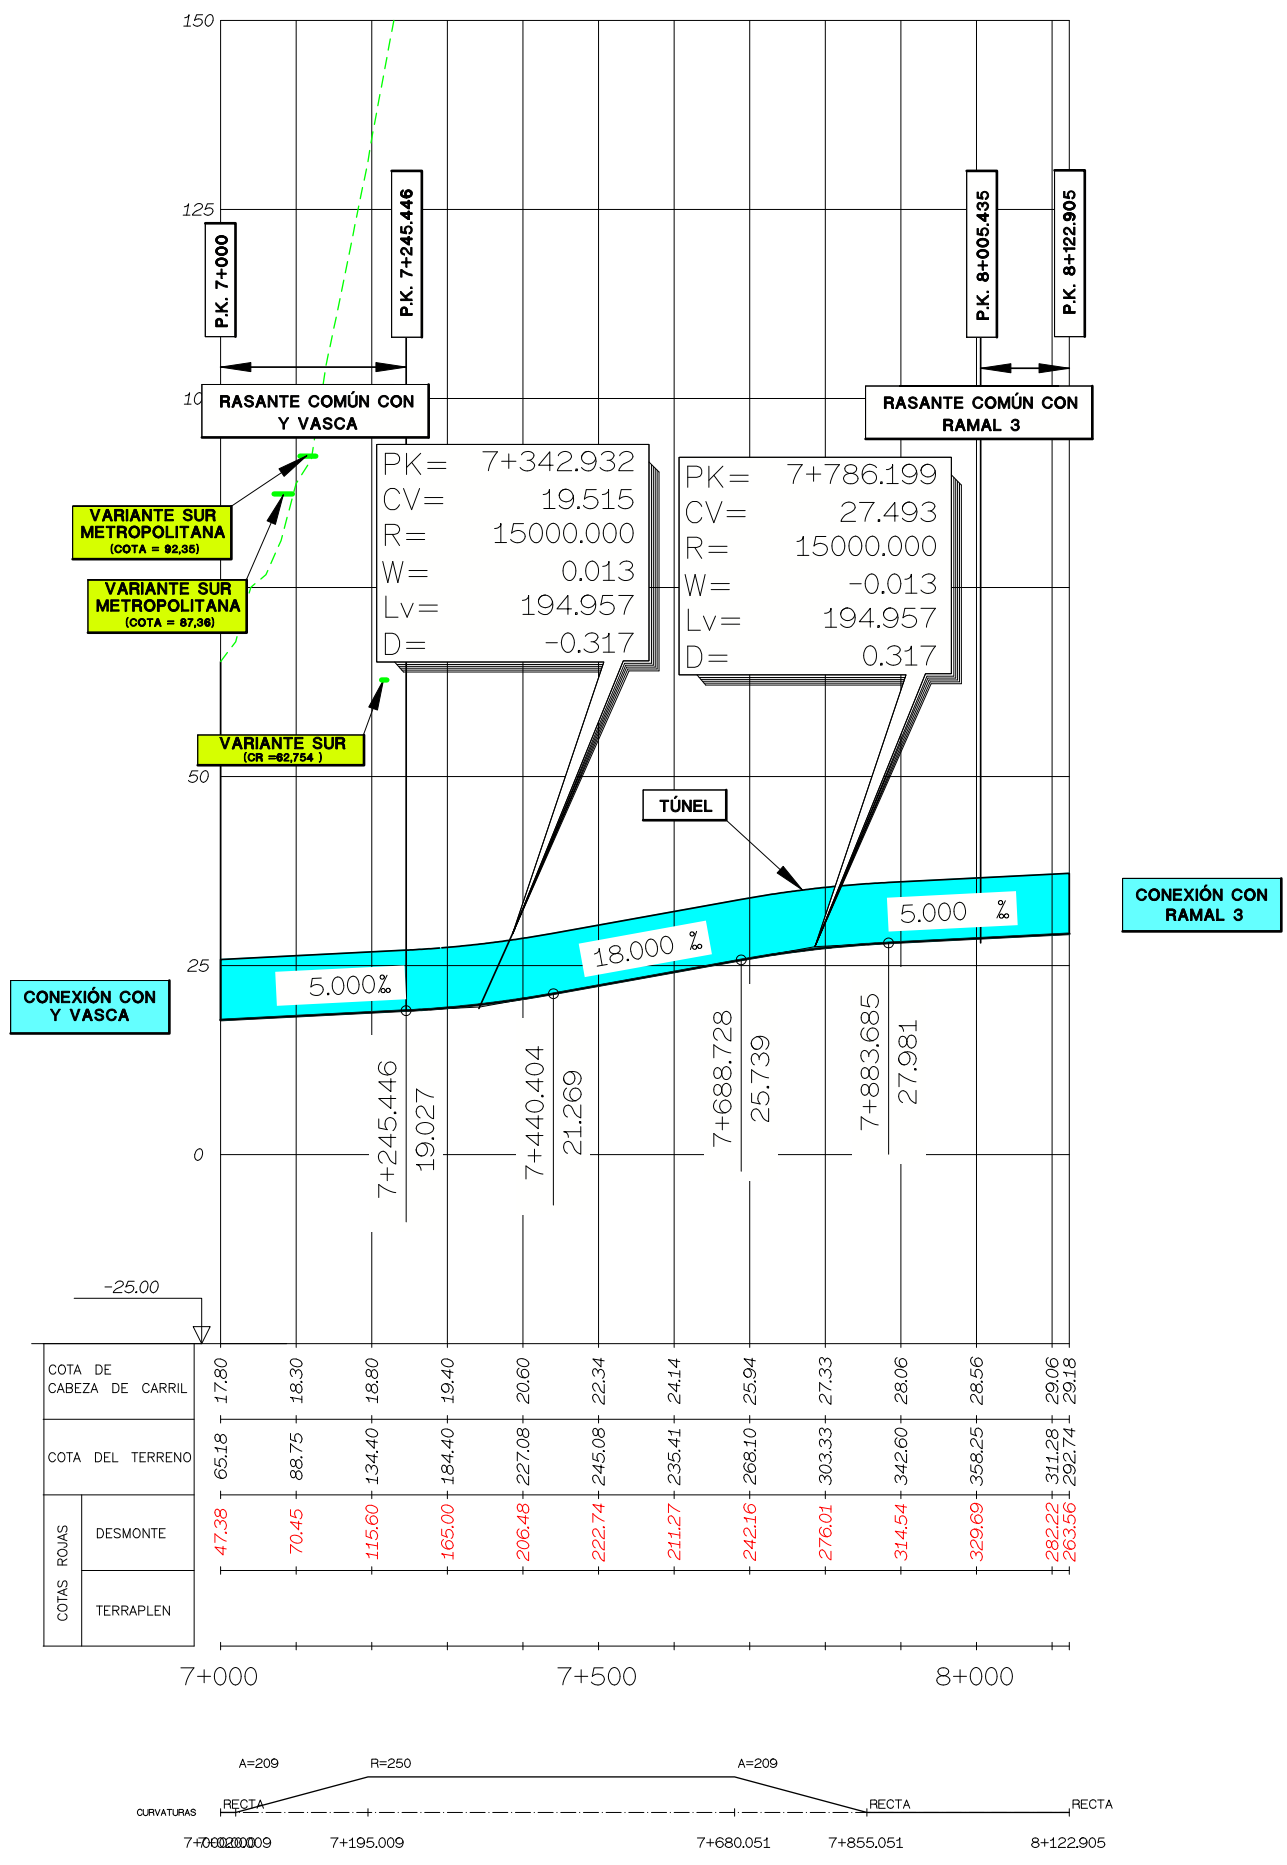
150

125

10

50

25

0

-25.00

P.K. 7+000

P.K. 7+245.446

P.K. 8+005.435

P.K. 8+122.905

RASANTE COMÚN CON Y VASCA

RASANTE COMÚN CON RAMAL 3

VARIANTE SUR METROPOLITANA (COTA = 92,35)

VARIANTE SUR METROPOLITANA (COTA = 87,36)

VARIANTE SUR (CR =62,754 )

PK= 7+342.932
CV= 19.515
R= 15000.000
W= 0.013
Lv= 194.957
D= -0.317

PK= 7+786.199
CV= 27.493
R= 15000.000
W= -0.013
Lv= 194.957
D= 0.317

TÚNEL

CONEXIÓN CON RAMAL 3

CONEXIÓN CON Y VASCA

5.000‰

18.000 ‰

5.000 ‰

7+245.446
19.027

7+440.404
21.269

7+688.728
25.739

7+883.685
27.981

| COTA DE CABEZA DE CARRIL | 17.80 | 18.30 | 18.80 | 19.40 | 20.60 | 22.34 | 24.14 | 25.94 | 27.33 | 28.06 | 28.56 | 29.06 | 29.18 |
|---|---|---|---|---|---|---|---|---|---|---|---|---|---|
| COTA DEL TERRENO | 65.18 | 88.75 | 134.40 | 184.40 | 227.08 | 245.08 | 235.41 | 268.10 | 303.33 | 342.60 | 358.25 | 311.28 | 292.74 |
| COTAS ROJAS DESMONTE | 47.38 | 70.45 | 115.60 | 165.00 | 206.48 | 222.74 | 211.27 | 242.16 | 276.01 | 314.54 | 329.69 | 282.22 | 263.56 |
| COTAS ROJAS TERRAPLEN | | | | | | | | | | | | | |

7+000 7+500 8+000

A=209 R=250 A=209

CURVATURAS RECTA RECTA RECTA

7+000.000 7+020.009 7+195.009 7+680.051 7+855.051 8+122.905